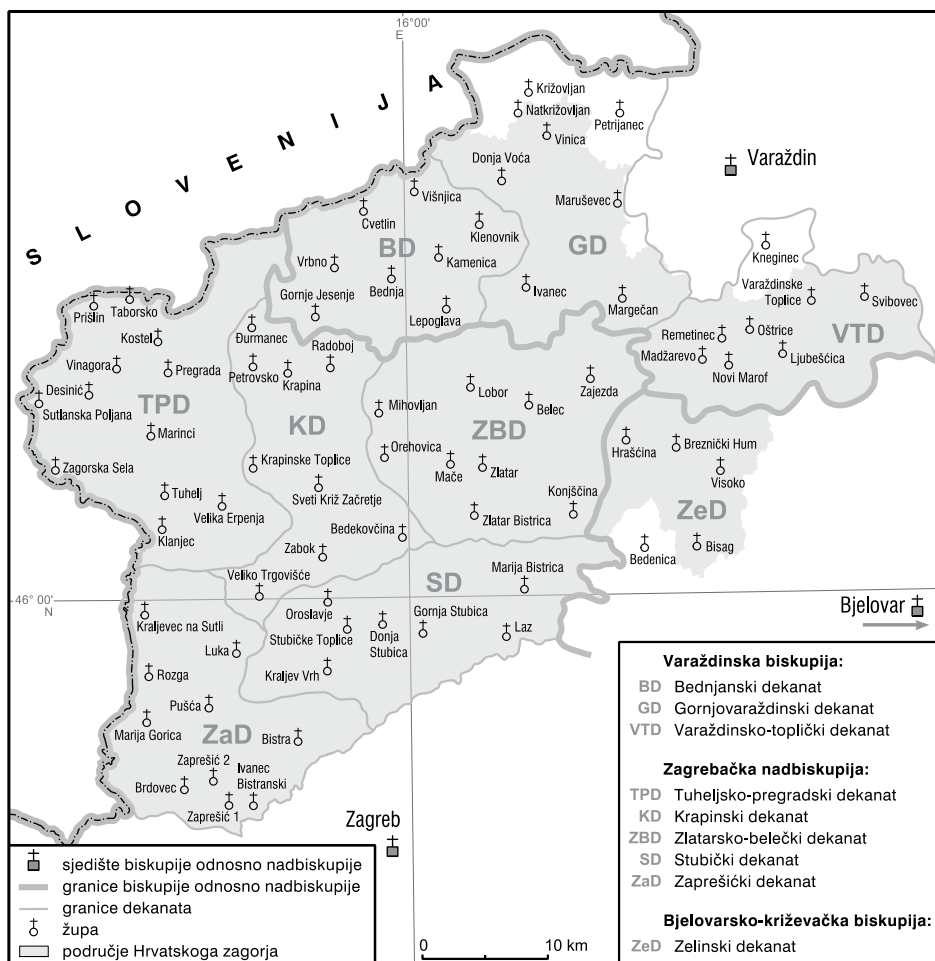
16°00'
E

S L O V E N I J A

Križovljan
Natkrižovljan
Petrijanec
Vinica
Donja Voća
Varaždin
Višnjica
Cvetlin
Maruševec
Klenovnik
BD
GD
Kneginec
Vrbno
Kamenica
Bednja
Varaždinske Toplice
Svibovec
Ivanec
Gornje Jesenje
Prišlin
Taborsko
Margečan
Lepoglava
Kostel
Remetinec
Oštrice
VTD
Đurmanec
Radoboj
Vinagora
Pregrada
Madžarevo
Ljubešćica
Novi Marof
Petrovsko
Krapina
Desinić
Lobor
Zajezda
Sutlanska Poljana
TPD
Mihovljan
Belec
Marinci
KD
ZBD
Hrašćina
Breznički Hum
Orehovica
Zagorska Sela
Zlatar
Krapinske Toplice
Mače
Visoko
Konjščina
Tuhelj
Sveti Križ Začretje
Velika Erpenja
ZeD
Zlatar Bistrica
Klanjec
Bedekovčina
Bisag
Bedenica
Zabok
Marija Bistrica
Veliko Trgovišće
SD
46° 00'
N
Bjelovar
Oroslavje
Gornja Stubica
Kraljevec na Sutli
Laz
Stubičke Toplice
Donja Stubica
Luka
Rozga
Kraljev Vrh
Pušća
Marija Gorica
ZaD
Bistra
Zaprešić 2
Ivanec Bistranski
Brdovec
Zaprešić 1
Zagreb

Varaždinska biskupija:
BD Bednjanski dekanat
GD Gornjovaraždinski dekanat
VTD Varaždinsko-toplički dekanat

Zagrebačka nadbiskupija:
TPD Tuheljsko-pregradski dekanat
KD Krapinski dekanat
ZBD Zlatarsko-belečki dekanat
SD Stubički dekanat
ZaD Zaprešićki dekanat

Bjelovarsko-križevačka biskupija:
ZeD Zelinski dekanat

sjedište biskupije odnosno nadbiskupije
granice biskupije odnosno nadbiskupije
granice dekanata
župa
područje Hrvatskoga zagorja

0
10 km